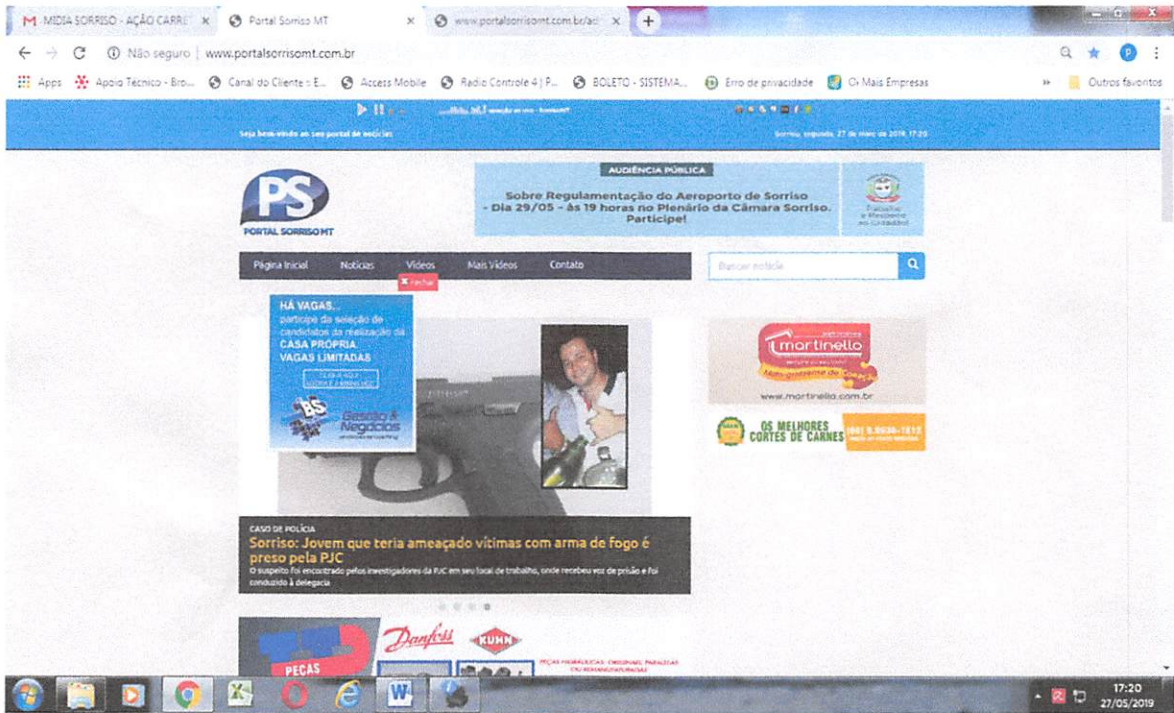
M MIDIA SORRISO - AÇÃO CARRE × Portal Sorriso MT × www.portalsorrisomt.com.br/ac × +

Não seguro | www.portalsorrisomt.com.br

Apps Apoio Tecnico - Bro... Canal do Cliente :: E... Access Mobile Radio Controle 4 | P... BOLETO - SISTEMA... Erro de privacidade Oi Mais Empresas » Outros favoritos

Seja bem-vindo ao seu portal de notícias

Sorriso, segunda, 27 de maio de 2019, 17:20

PS
PORTAL SORRISO MT

AUDIÊNCIA PÚBLICA
Sobre Regulamentação do Aeroporto de Sorriso - Dia 29/05 - às 19 horas no Plenário da Câmara Sorriso. Participe!

Página Inicial Notícias Vídeos Mais Vídeos Contato

Buscar notícia

Fechar

HÁ VAGAS...
participe da seleção de candidatos da realização da CASA PRÓPRIA. VAGAS LIMITADAS

BS Gestão & Negócios

martinello
www.martinello.com.br

OS MELHORES CORTES DE CARNES

CASO DE POLÍCIA
Sorriso: Jovem que teria ameaçado vítimas com arma de fogo é preso pela PJC
O suspeito foi encontrado pelos investigadores da PJC em seu local de trabalho, onde recebeu voz de prisão e foi conduzido à delegacia

PEÇAS Danfoss KUHN
PEÇAS HIDRÁULICAS: ORIGINAIS, PARALELAS OU REMANUFATURADAS

17:20
27/05/2019